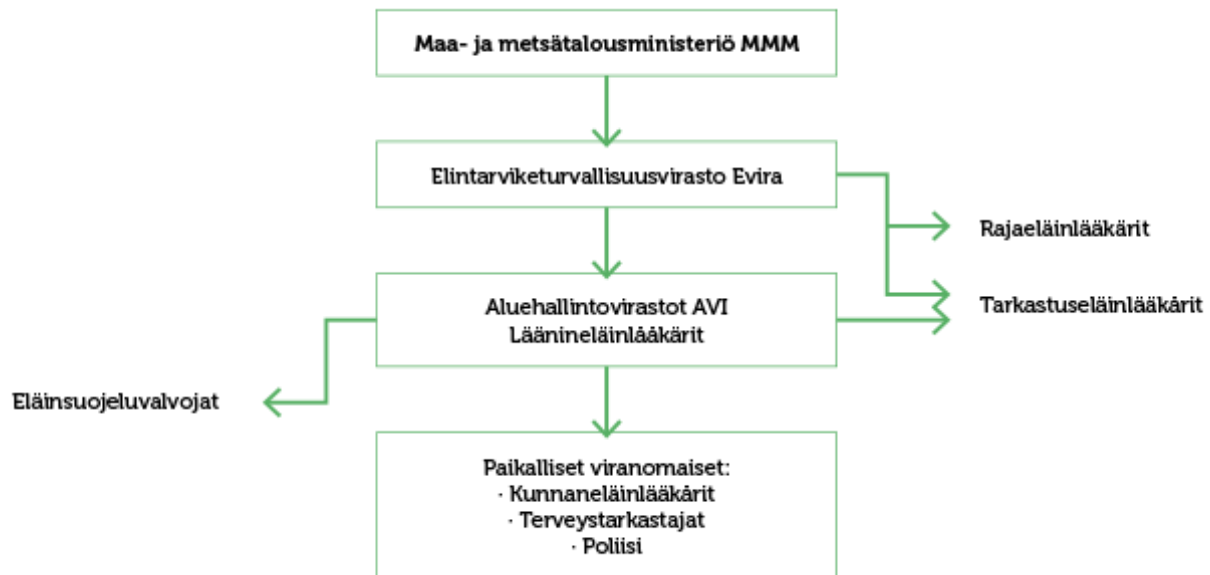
Maa- ja metsätalousministeriö MMM

Elintarviketurvallisuusvirasto Evira

Rajaeläinlääkärit

Aluehallintovirastot AVI
Lääninneläinlääkärit

Tarkastuseläinlääkärit

Eläinsuojeluvalvojat

Paikalliset viranomaiset:
· Kunnaneläinlääkärit
· Terveystarkastajat
· Poliisi